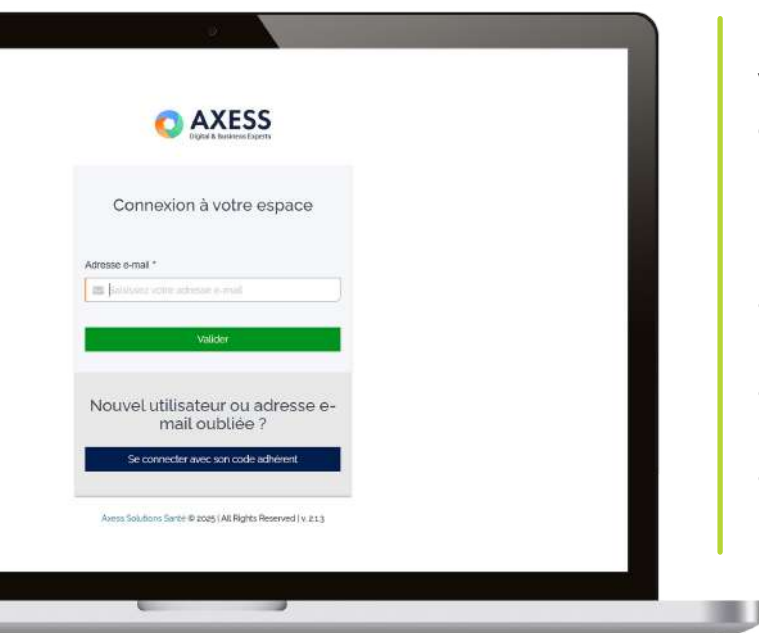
AXESS
Digital & Business Experts

Connexion à votre espace

Adresse e-mail *

Saisissez votre adresse e-mail

Valider

Nouvel utilisateur ou adresse e-mail oubliée ?

Se connecter avec son code adhérent

Axess Solutions Santé © 2025 | All Rights Reserved | v. 2.1.3